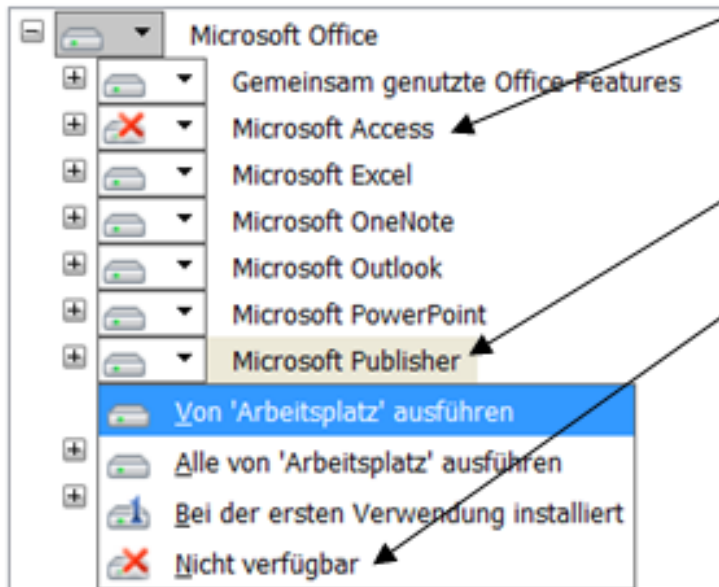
Microsoft Office

Gemeinsam genutzte Office Features

Microsoft Access

Microsoft Excel

Microsoft OneNote

Microsoft Outlook

Microsoft PowerPoint

Microsoft Publisher

Von 'Arbeitsplatz' ausführen

Alle von 'Arbeitsplatz' ausführen

Bei der ersten Verwendung installiert

Nicht verfügbar